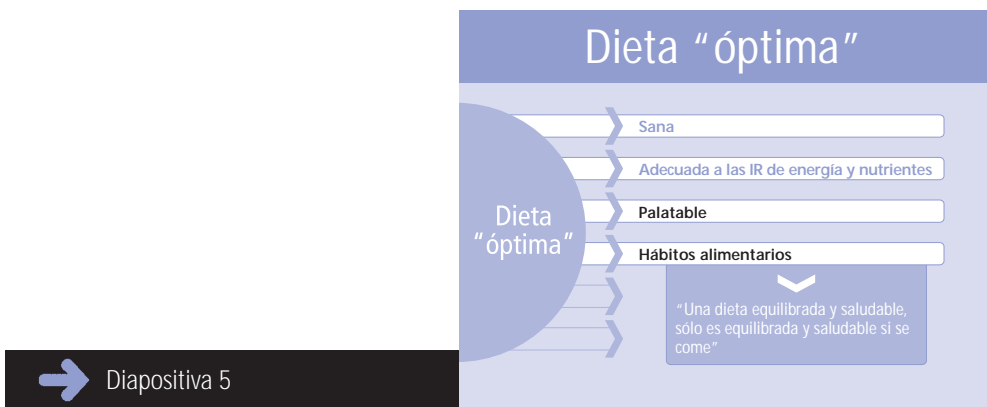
Dieta “óptima”

Dieta “óptima”

Sana

Adecuada a las IR de energía y nutrientes

Palatable

Hábitos alimentarios

“Una dieta equilibrada y saludable, sólo es equilibrada y saludable si se come”

Diapositiva 5